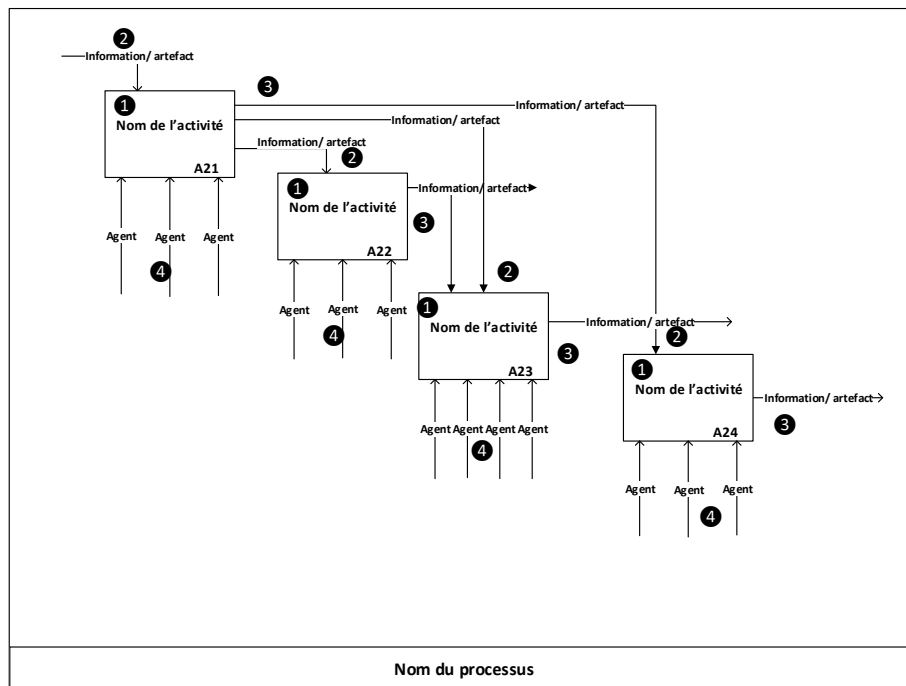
2
Information/ artefact

1
Nom de l'activité
A21

3
Information/ artefact
Information/ artefact
Information/ artefact

Agent
Agent
Agent
4

2
1
Nom de l'activité
A22
Information/ artefact
3

Agent
Agent
Agent
4

2
1
Nom de l'activité
A23
Information/ artefact
3

Agent
Agent
Agent
Agent
4

2
1
Nom de l'activité
A24
Information/ artefact
3

Agent
Agent
Agent
4

Nom du processus